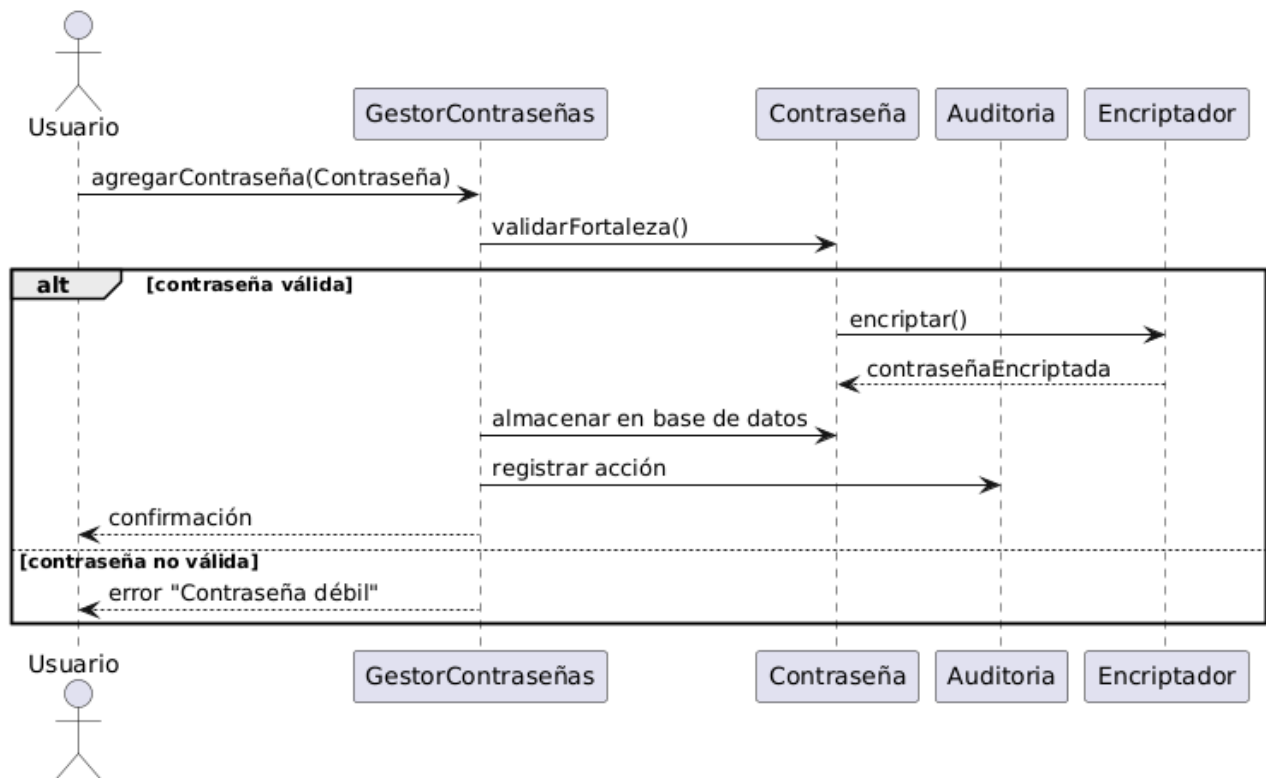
Usuario

GestorContraseñas

Contraseña

Auditoria

Encriptador

agregarContraseña(Contraseña)

validarFortaleza()

alt [contraseña válida]

encriptar()

contraseñaEncriptada

almacenar en base de datos

registrar acción

confirmación

[contraseña no válida]

error "Contraseña débil"

Usuario

GestorContraseñas

Contraseña

Auditoria

Encriptador